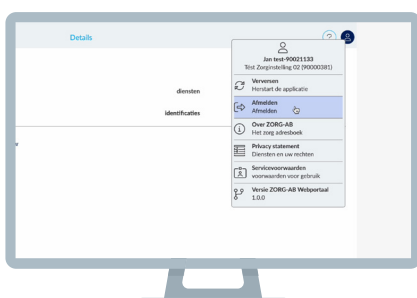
Details

?

diensten

identificaties

r

Jan test-90021133
Test Zorginstelling 02 (90000381)

Verversen
Herstart de applicatie

Afmelden
Afmelden

Over ZORG-AB
Het zorg adresboek

Privacy statement
Diensten en uw rechten

Servicevoorwaarden
voorwaarden voor gebruik

Versie ZORG-AB Webportaal
1.0.0